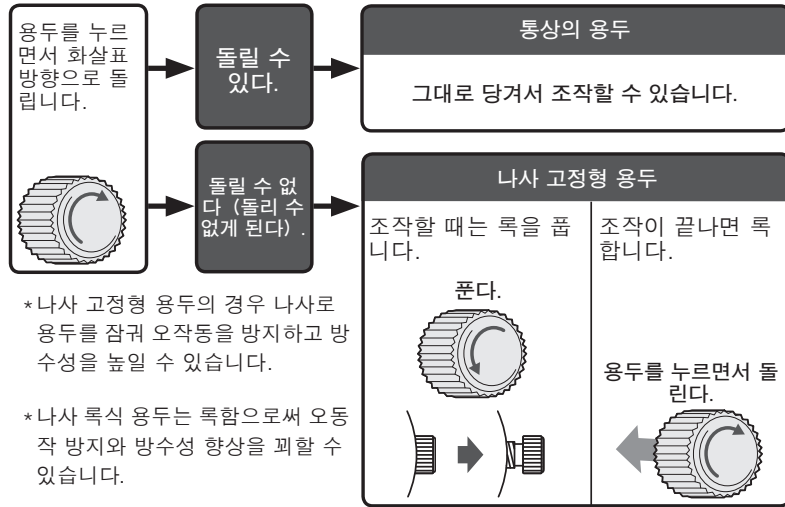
용두를 누르면서 화살표 방향으로 돌립니다.

돌릴 수 있다.

통상의 용두

그대로 당겨서 조작할 수 있습니다.

돌릴 수 없다 (돌리 수 없게 된다).

나사 고정형 용두

조작할 때는 록을 풉니다.

조작이 끝나면 록합니다.

푼다.

용두를 누르면서 돌린다.

*나사 고정형 용두의 경우 나사로 용두를 잠궈 오작동을 방지하고 방수성을 높일 수 있습니다.

*나사 록식 용두는 록함으로써 오동작 방지와 방수성 향상을 꾀할 수 있습니다.